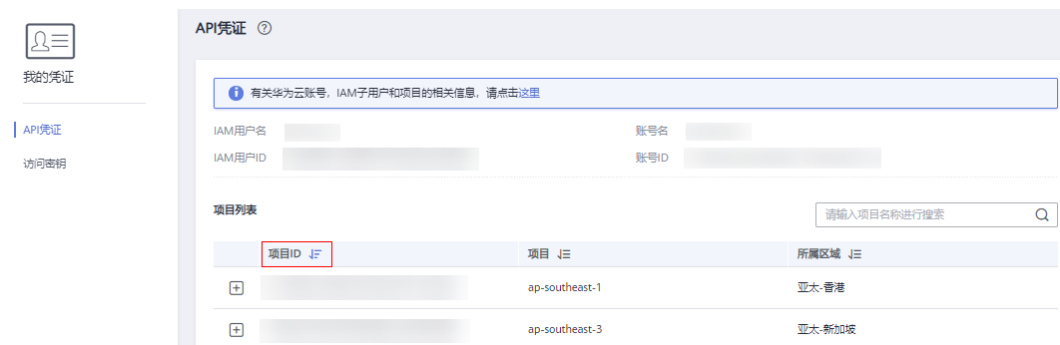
我的凭证

API凭证

访问密钥

API凭证 ⑦

有关华为云账号，IAM子用户和项目的相关信息，请点击这里

IAM用户名 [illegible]

账号名 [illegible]

IAM用户ID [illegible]

账号ID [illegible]

项目列表

请输入项目名称进行搜索

| | 项目ID | 项目 | 所属区域 |
|---|---|---|---|
| + | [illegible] | ap-southeast-1 | 亚太-香港 |
| + | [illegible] | ap-southeast-3 | 亚太-新加坡 |